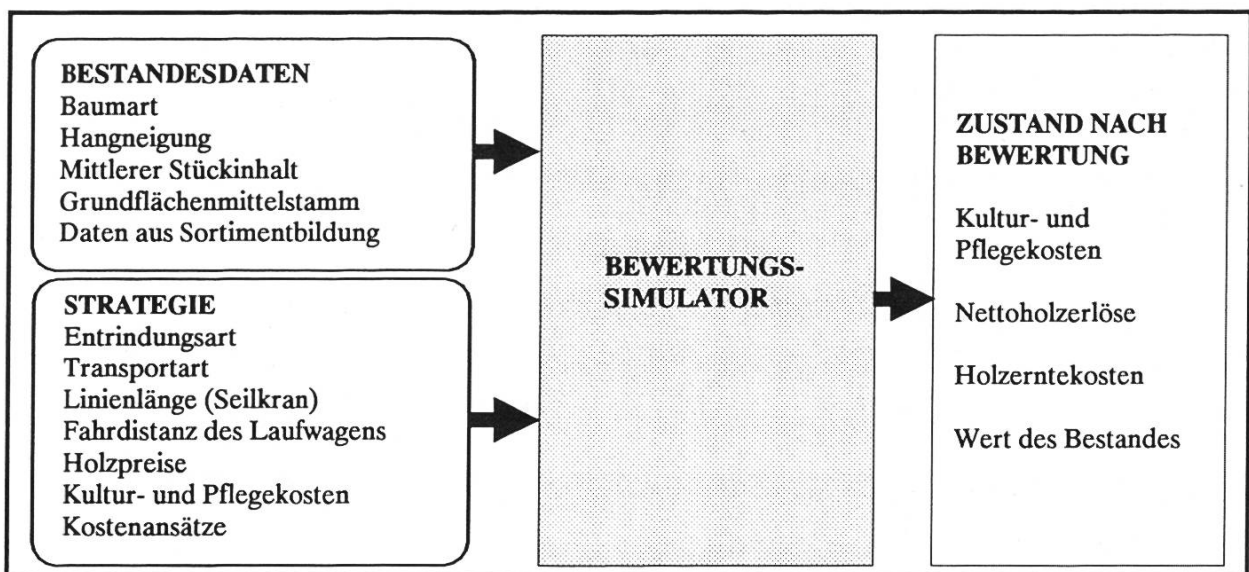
BESTANDESDATEN
Baumart
Hangneigung
Mittlerer Stückinhalt
Grundflächenmittelstamm
Daten aus Sortimentbildung

STRATEGIE
Entrindungsart
Transportart
Linienlänge (Seilkran)
Fahrdistanz des Laufwagens
Holzpreise
Kultur- und Pflegekosten
Kostenansätze

BEWERTUNGS-SIMULATOR

ZUSTAND NACH BEWERTUNG

Kultur- und Pflegekosten

Nettoholzerlöse

Holzerntekosten

Wert des Bestandes